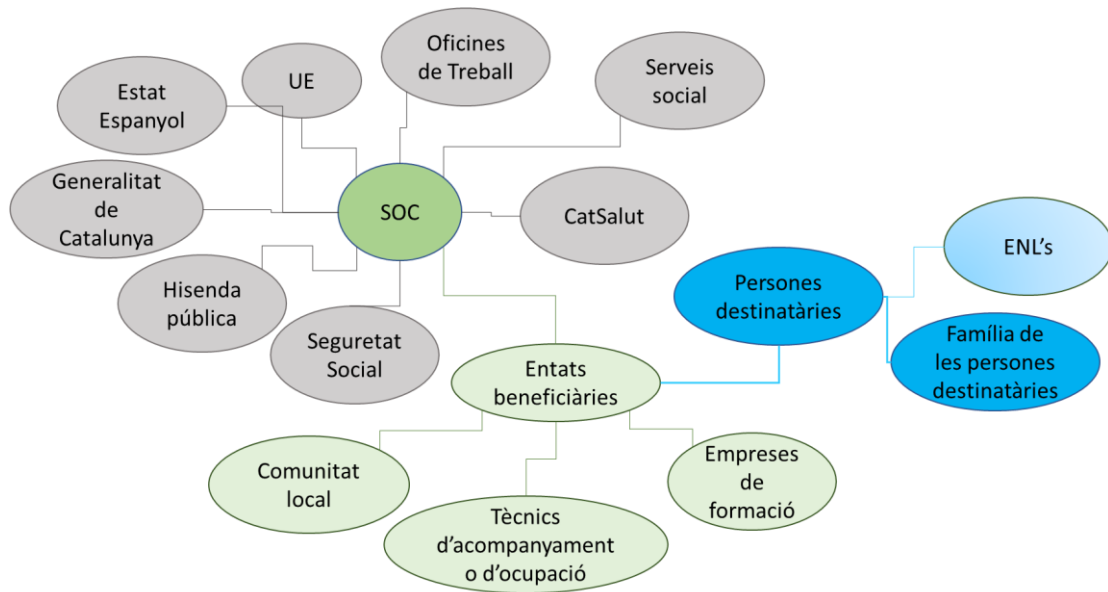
Estat Espanyol

UE

Oficines de Treball

Serveis social

Generalitat de Catalunya

SOC

CatSalut

Hisenda pública

Seguretat Social

Entats beneficiàries

Persones destinatàries

ENL's

Família de les persones destinatàries

Comunitat local

Tècnics d'acompanyament o d'ocupació

Empreses de formació